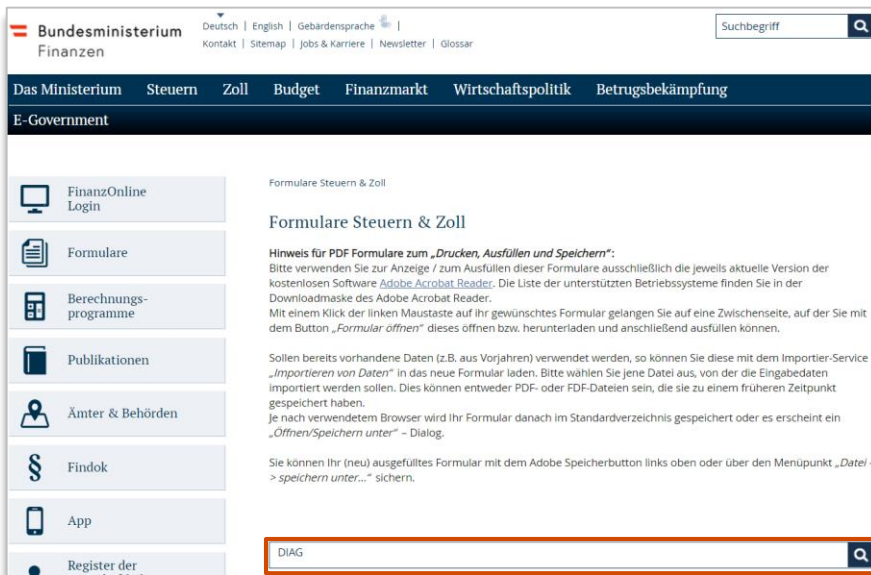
Bundesministerium Finanzen

Deutsch | English | Gebärdensprache |
Kontakt | Sitemap | Jobs & Karriere | Newsletter | Glossar

Suchbegriff

Das Ministerium Steuern Zoll Budget Finanzmarkt Wirtschaftspolitik Betrugsbekämpfung
E-Government

FinanzOnline Login
Formulare
Berechnungsprogramme
Publikationen
Ämter & Behörden
Findok
App
Register der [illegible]

Formulare Steuern & Zoll

Formulare Steuern & Zoll

Hinweis für PDF Formulare zum „Drucken, Ausfüllen und Speichern":
Bitte verwenden Sie zur Anzeige / zum Ausfüllen dieser Formulare ausschließlich die jeweils aktuelle Version der kostenlosen Software Adobe Acrobat Reader. Die Liste der unterstützten Betriebssysteme finden Sie in der Downloadmaske des Adobe Acrobat Reader.
Mit einem Klick der linken Maustaste auf Ihr gewünschtes Formular gelangen Sie auf eine Zwischenseite, auf der Sie mit dem Button „Formular öffnen" dieses öffnen bzw. herunterladen und anschließend ausfüllen können.

Sollen bereits vorhandene Daten (z.B. aus Vorjahren) verwendet werden, so können Sie diese mit dem Importier-Service „Importieren von Daten" in das neue Formular laden. Bitte wählen Sie jene Datei aus, von der die Eingabedaten importiert werden sollen. Dies können entweder PDF- oder FDF-Dateien sein, die sie zu einem früheren Zeitpunkt gespeichert haben.
Je nach verwendetem Browser wird Ihr Formular danach im Standardverzeichnis gespeichert oder es erscheint ein „Öffnen/Speichern unter" – Dialog.

Sie können Ihr (neu) ausgefülltes Formular mit dem Adobe Speicherbutton links oben oder über den Menüpunkt „Datei -> speichern unter..." sichern.

DIAG